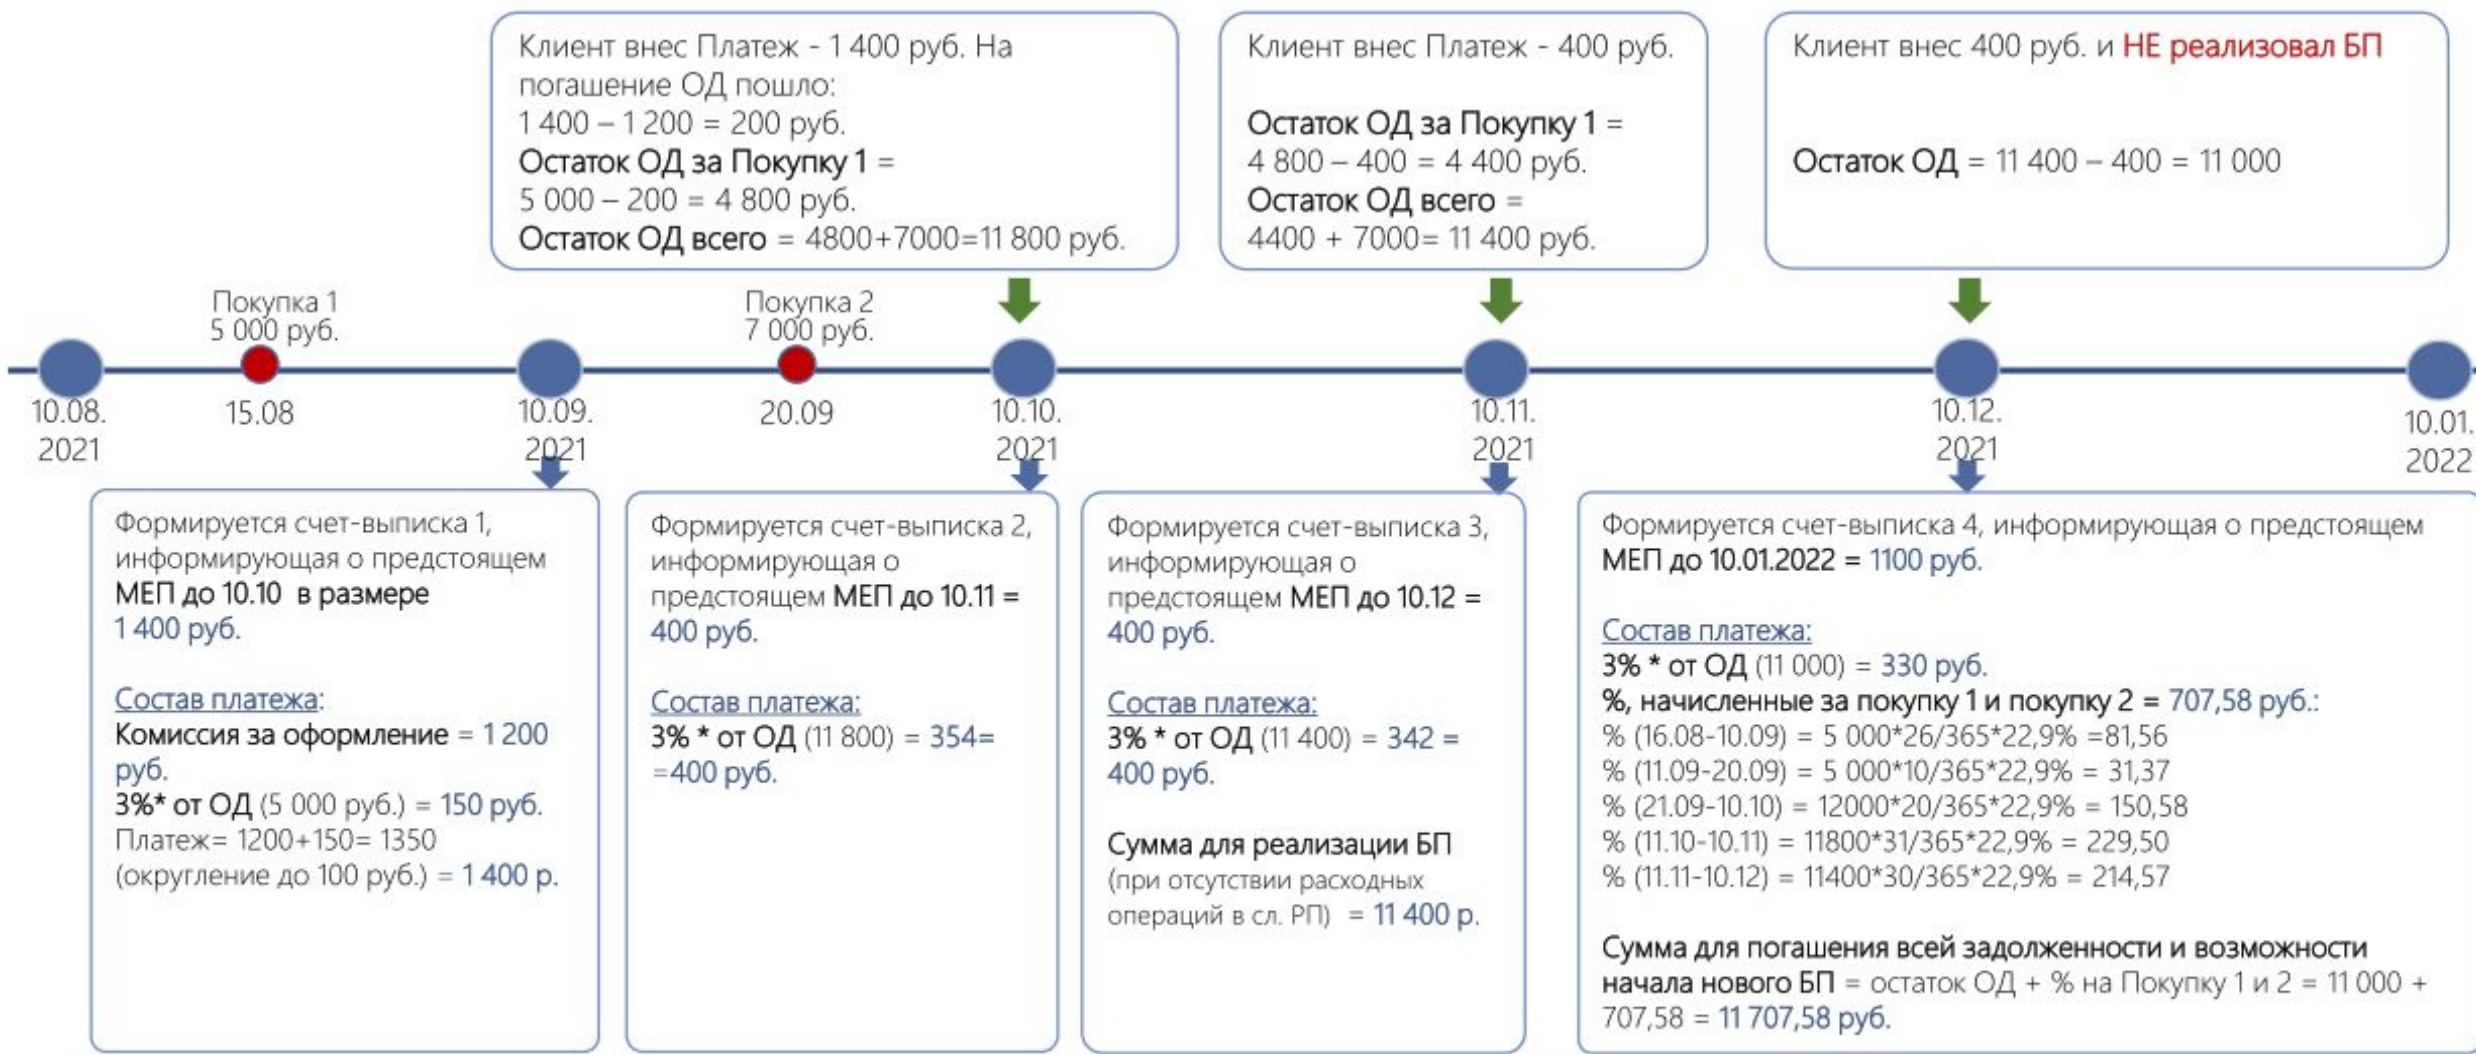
Клиент внес Платеж - 1 400 руб. На погашение ОД пошло:
1 400 – 1 200 = 200 руб.
Остаток ОД за Покупку 1 =
5 000 – 200 = 4 800 руб.
Остаток ОД всего = 4800+7000=11 800 руб.

Клиент внес Платеж - 400 руб.

Остаток ОД за Покупку 1 =
4 800 – 400 = 4 400 руб.
Остаток ОД всего =
4400 + 7000= 11 400 руб.

Клиент внес 400 руб. и НЕ реализовал БП

Остаток ОД = 11 400 – 400 = 11 000

Покупка 1
5 000 руб.

Покупка 2
7 000 руб.

10.08.
2021

15.08

10.09.
2021

20.09

10.10.
2021

10.11.
2021

10.12.
2021

10.01.
2022

Формируется счет-выписка 1, информирующая о предстоящем МЕП до 10.10 в размере 1 400 руб.

Состав платежа:
Комиссия за оформление = 1 200 руб.
3%* от ОД (5 000 руб.) = 150 руб.
Платеж= 1200+150= 1350 (округление до 100 руб.) = 1 400 р.

Формируется счет-выписка 2, информирующая о предстоящем МЕП до 10.11 = 400 руб.

Состав платежа:
3% * от ОД (11 800) = 354= =400 руб.

Формируется счет-выписка 3, информирующая о предстоящем МЕП до 10.12 = 400 руб.

Состав платежа:
3% * от ОД (11 400) = 342 = 400 руб.

Сумма для реализации БП (при отсутствии расходных операций в сл. РП) = 11 400 р.

Формируется счет-выписка 4, информирующая о предстоящем МЕП до 10.01.2022 = 1100 руб.

Состав платежа:
3% * от ОД (11 000) = 330 руб.
%, начисленные за покупку 1 и покупку 2 = 707,58 руб.:
% (16.08-10.09) = 5 000*26/365*22,9% =81,56
% (11.09-20.09) = 5 000*10/365*22,9% = 31,37
% (21.09-10.10) = 12000*20/365*22,9% = 150,58
% (11.10-10.11) = 11800*31/365*22,9% = 229,50
% (11.11-10.12) = 11400*30/365*22,9% = 214,57

Сумма для погашения всей задолженности и возможности начала нового БП = остаток ОД + % на Покупку 1 и 2 = 11 000 + 707,58 = 11 707,58 руб.